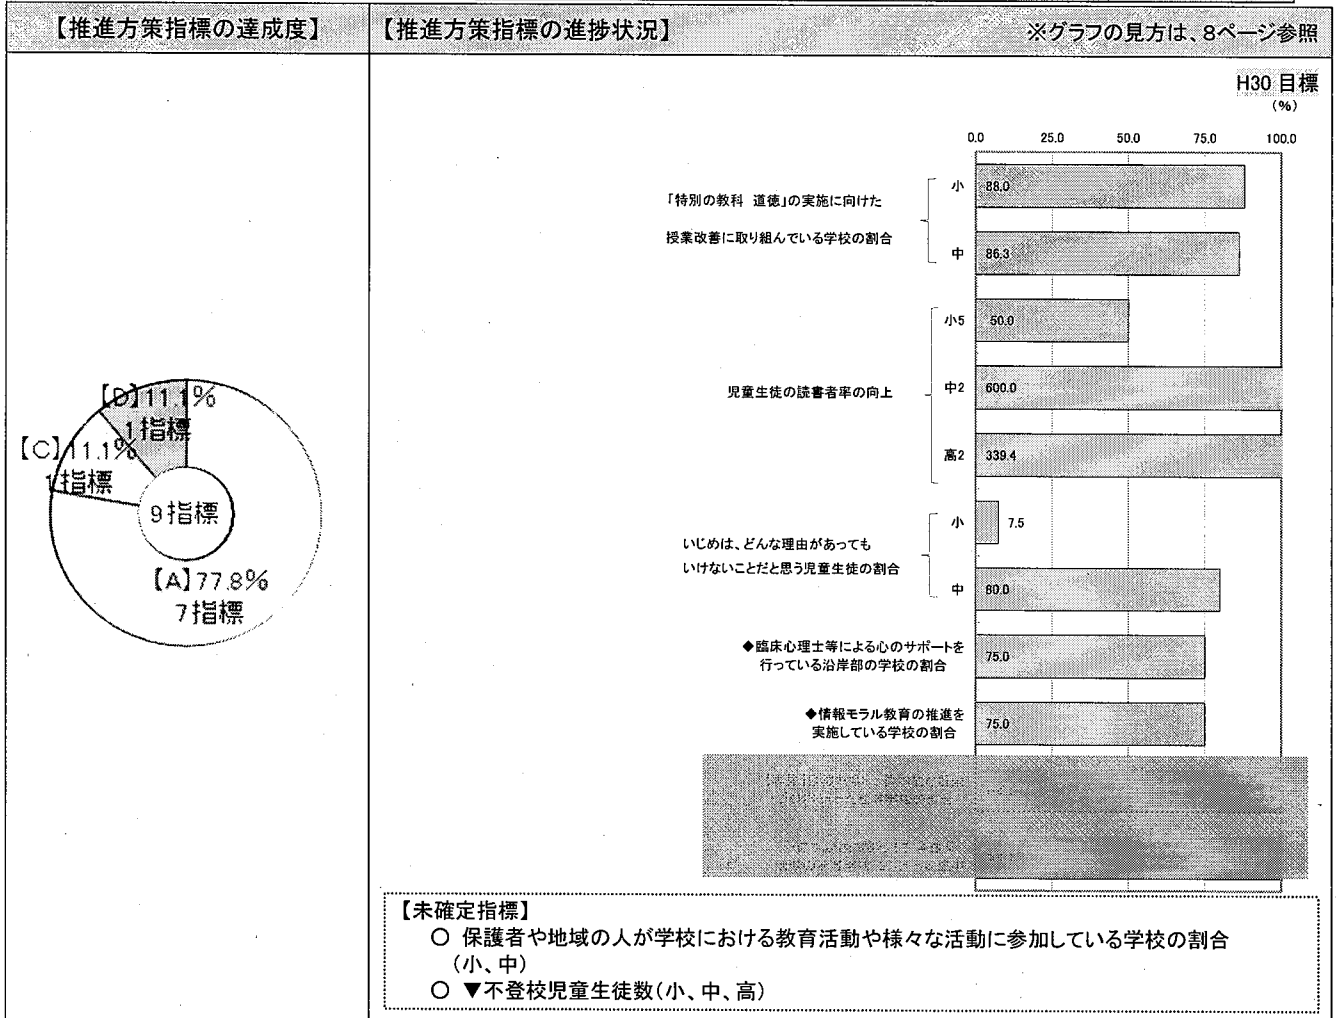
【推進方策指標の達成度】

【D】11.1%
1指標
【C】11.1%
1指標
9指標
【A】77.8%
7指標

【推進方策指標の進捗状況】

※グラフの見方は、8ページ参照

H30 目標
(%)

0.0 25.0 50.0 75.0 100.0

「特別の教科 道徳」の実施に向けた授業改善に取り組んでいる学校の割合
小 88.0
中 86.3

児童生徒の読書者率の向上
小5 50.0
中2 600.0
高2 339.4

いじめは、どんな理由があってもいけないことだと思う児童生徒の割合
小 7.5
中 80.0

◆臨床心理士等による心のサポートを行っている沿岸部の学校の割合
75.0

◆情報モラル教育の推進を実施している学校の割合
75.0

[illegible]

【未確定指標】
○ 保護者や地域の人が学校における教育活動や様々な活動に参加している学校の割合(小、中)
○ ▼不登校児童生徒数(小、中、高)